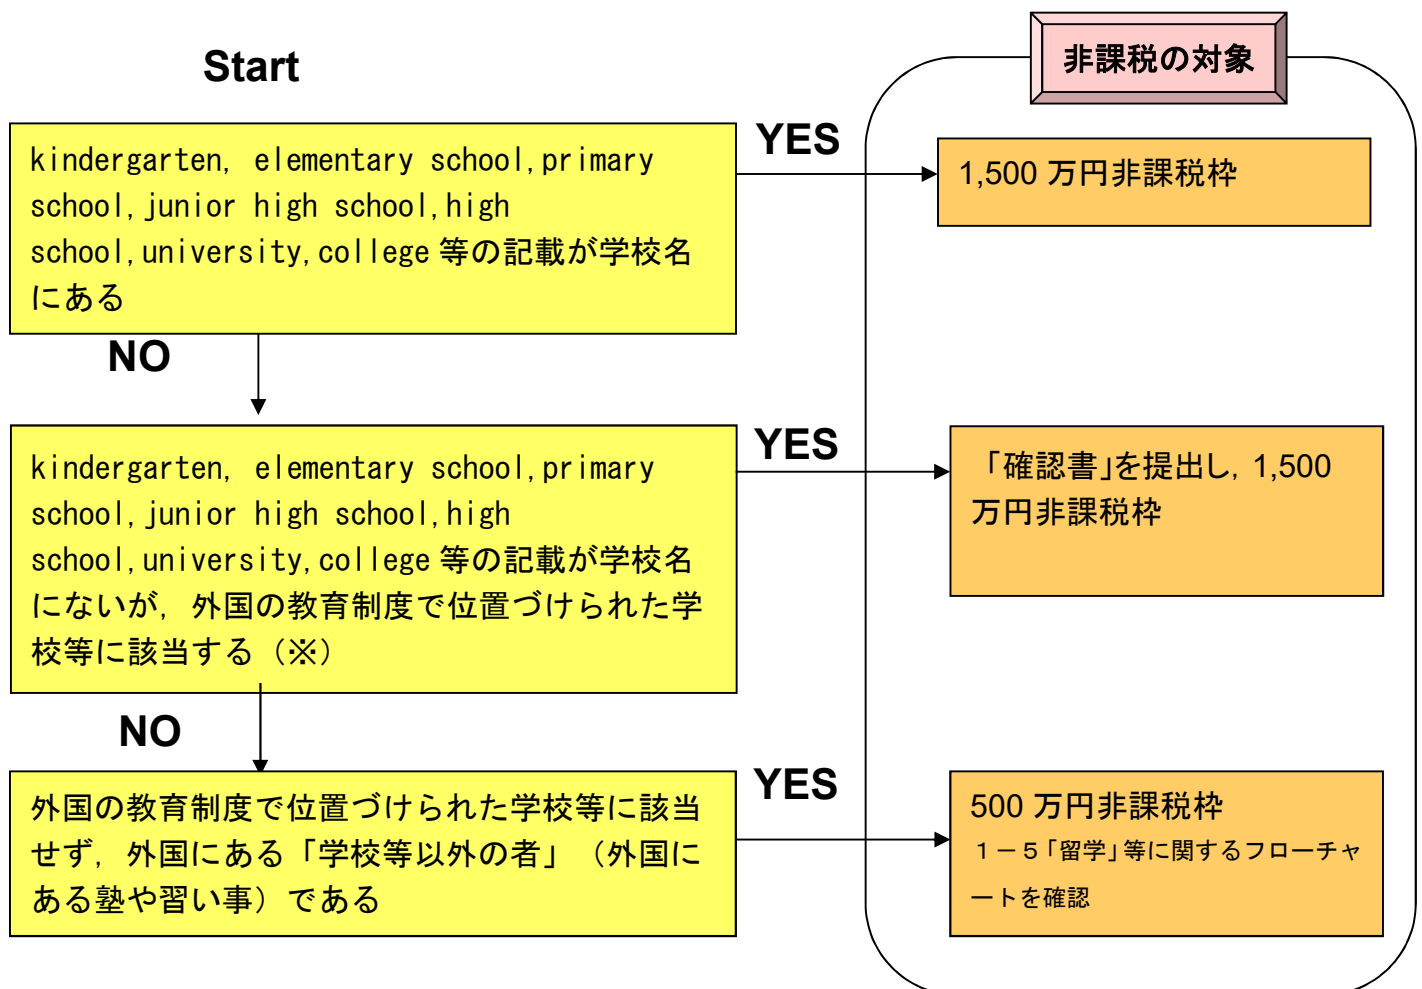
Start

非課税の対象

kindergarten, elementary school, primary school, junior high school, high school, university, college 等の記載が学校名にある

YES

1,500 万円非課税枠

NO

kindergarten, elementary school, primary school, junior high school, high school, university, college 等の記載が学校名にないが, 外国の教育制度で位置づけられた学校等に該当する（※）

YES

「確認書」を提出し, 1,500 万円非課税枠

NO

外国の教育制度で位置づけられた学校等に該当せず, 外国にある「学校等以外の者」（外国にある塾や習い事）である

YES

500 万円非課税枠
１－５「留学」等に関するフローチャートを確認